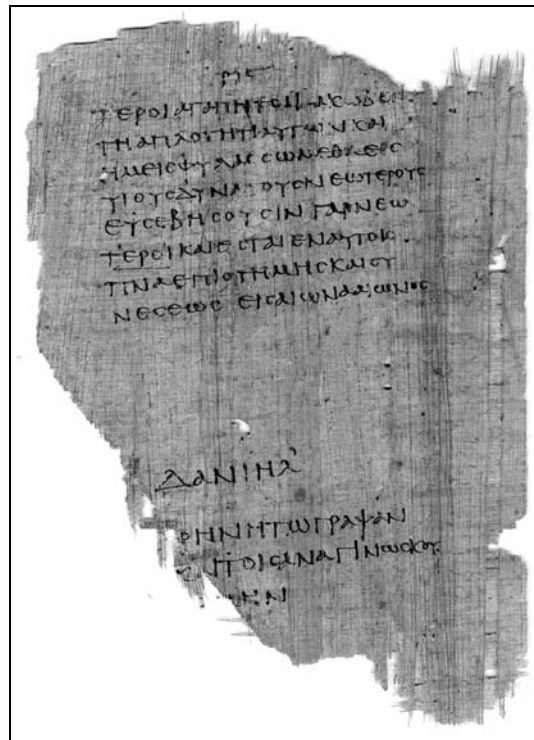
ρμε

τεροι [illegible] ηγειται ως δε εν
τη απλοτητι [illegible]
ημεις φυλαξωμεθα εκ
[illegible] ουτοι εισι τεροι
ευσεβη σου σιν γαρ νεω
τεροι και εσται εν αυτοις
τινα επιστημη και στ
νεσεως εις αιωνα αιωνος

Δανιηλ

ειρηνη τω γραψαντι
και τοις αναγινωσκου
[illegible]